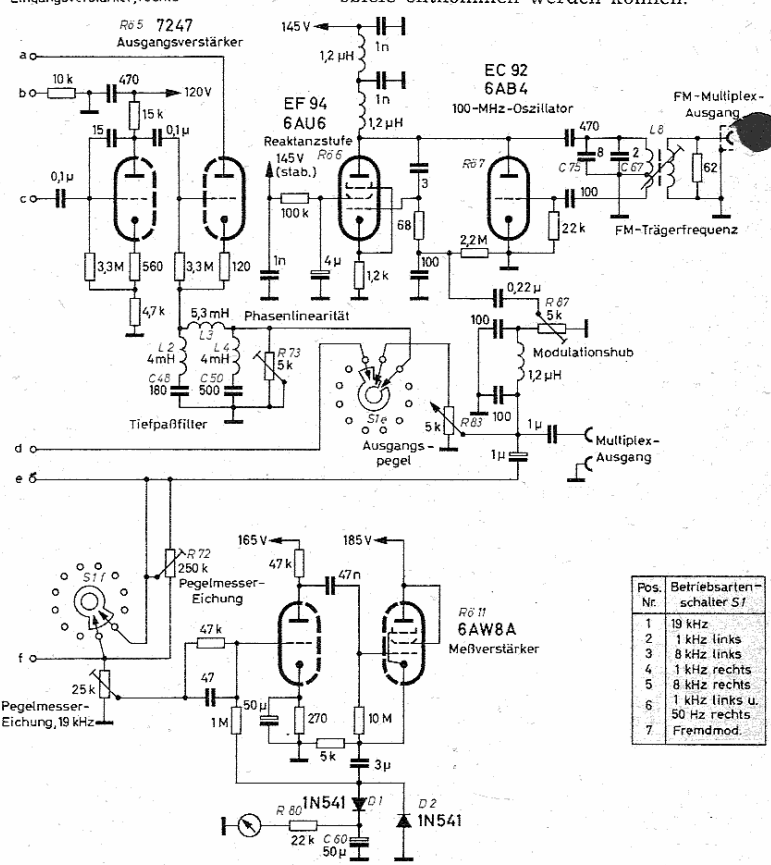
Eingangsverstärker, rechts

stelle entnommen werden können.

Rö 5 7247
Ausgangsverstärker

a
b
c
d
e
f

10 k
470
120 V
15 k
15
0,1 µ
0,1 µ
3,3 M
560
3,3 M
120
4,7 k

145 V
1,2 µH
1n
1n
1,2 µH
EF 94
6AU6
Reaktanzstufe
Rö 6
145 V
(stab.)
100 k
1n
4 µ
1,2 k
3
68
100
2,2 M

EC 92
6AB4
100-MHz-Oszillator
Rö 7
470
8
2
C 75
C 67
100
22 k
L 8
62
FM-Multiplex-Ausgang
FM-Trägerfrequenz

0,22 µ
R 87
5 k
100
Modulationshub
1,2 µH
100
1 µ
1 µ
Multiplex-Ausgang

5,3 mH
L 3
Phasenlinearität
L 2
4 mH
L 4
4 mH
R 73
5 k
C 48
180
C 50
500
Tiefpaßfilter
S1e
R 83
5 k
Ausgangs-pegel

165 V
47 k
47n
185 V
Rö 11
6AW8A
Meßverstärker
R 72
250 k
Pegelmesser-Eichung
S1 f
47 k
47
25 k
Pegelmesser-Eichung, 19 kHz
1 M
50 µ
270
5 k
10 M
3 µ
R 80
1N541
D 1
D 2
1N541
22 k
C 60
50 µ

| Pos. Nr. | Betriebsarten-schalter S1 |
|---|---|
| 1 | 19 kHz |
| 2 | 1 kHz links |
| 3 | 8 kHz links |
| 4 | 1 kHz rechts |
| 5 | 8 kHz rechts |
| 6 | 1 kHz links u. 50 Hz rechts |
| 7 | Fremdmod. |